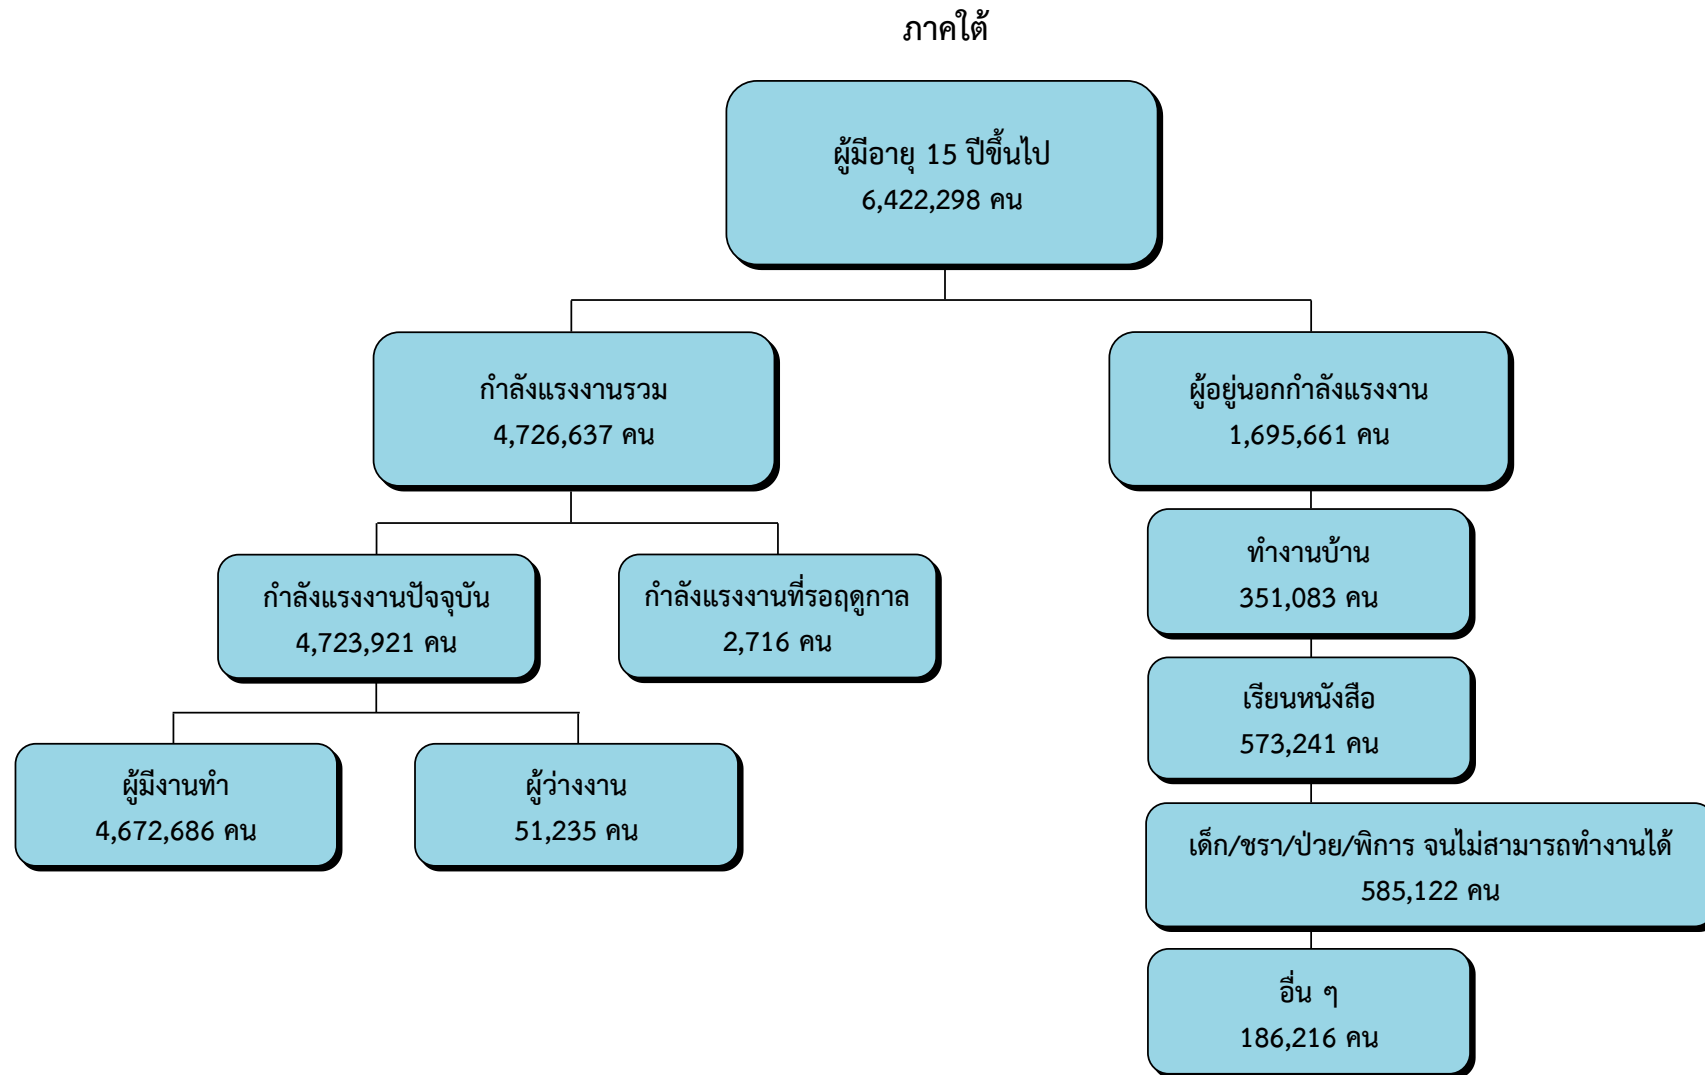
ภาคใต้

ผู้มีอายุ 15 ปีขึ้นไป
6,422,298 คน

กำลังแรงงานรวม
4,726,637 คน

ผู้อยู่นอกกำลังแรงงาน
1,695,661 คน

กำลังแรงงานปัจจุบัน
4,723,921 คน

กำลังแรงงานที่รอฤดูกาล
2,716 คน

ทำงานบ้าน
351,083 คน

เรียนหนังสือ
573,241 คน

ผู้มีงานทำ
4,672,686 คน

ผู้ว่างงาน
51,235 คน

เด็ก/ชรา/ป่วย/พิการ จนไม่สามารถทำงานได้
585,122 คน

อื่น ๆ
186,216 คน